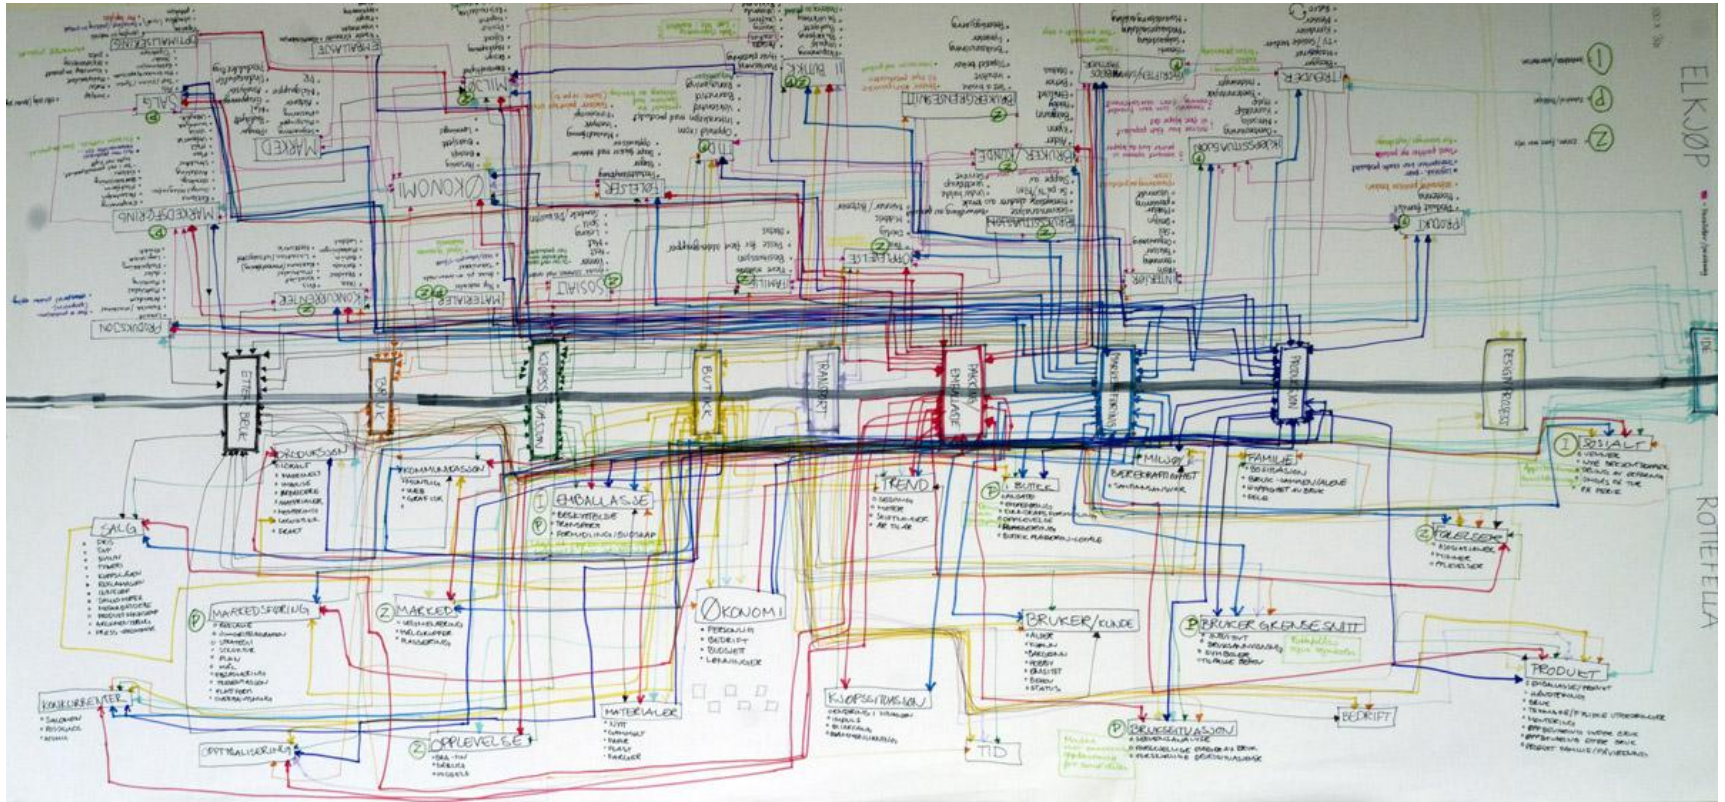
ELKJØP

ROTTEFELLA

ETTER BRUK

BRUK

KJØPSSITUASJON

BUTIKK

TRANSPORT

PAKKING/EMBALLASJE

MARKEDSFØRING

PRODUKSJON

DESIGNPROSESS

PRODUKSJON
• LOKALE
• MASSEVARE
• HÅNDLAGET
• MANGLENDE
• MATERIALER
• PRODUSENT
• LOGISTIKK
• DEALER

KOMMUNIKASJON
• PLAKATER
• WEB
• GRAFIKK

EMBALLASJE
• BESKYTTELSE
• TRANSPORT
• FORMIDLING/BUDSKAP

TREND
• SESONG
• MOTE
• SKIFTENDE
• ÅR TIL ÅR

BUTIKK
• SALGSSTED
• FORMIDLING
• OPPLEVELSE
• BUTIKK PLASSERING/LOKALE

MILJØ
• BÆREKRAFT/EFFEKT
• SAMFUNNSANSVAR

FAMILIE
• BOSITUASJON
• BRUK SAMMEN/ALENE
• FORHOLD AV BRUK
• DELE

SOSIALT
• VENNER
• VISE BESKJEDENHET
• DELING AV OPPLEVELSER
• SNAKK OM TUR
• PÅ PERLE

SALG
• DEG
• TID
• PRIS
• TYPER
• KUNNSKAPER
• REKLAME
• INNKJØP
• SALGSSTED
• MEDARBEIDERE
• PRODUKTPRESENTASJON
• ARGUMENTERE
• PRESS-ORIENTERT

MARKEDSFØRING
• REKLAME
• KOMMUNIKASJON
• STRATEGI
• SOSIALE
• PLAN
• MÅL
• PROMOTERING
• PRESENTASJON
• PLATTFORM
• DISTRIBUSJON

MARKED
• VERDIØKNING
• MÅLGRUPPER
• KONKURRANSE

ØKONOMI
• PERSONLIG
• BEDRIFT
• BUDSJETT
• LØNNSOMHET

BRUKER/KUNDE
• ALDER
• KJØNN
• BAKGRUNN
• HOBBY
• INNSIKT
• BEHOV
• STATUS

BRUKERGRENSESNITT
• INTUITIVT
• BRUKSANVISNING
• SYMBOLER
• TILPASSE BRUK

FØLELSER
• SIKKERHET
• GLEDE
• OPPLEVELSE

PRODUKT
• EMBALLASJE/PRODUKT
• HÅNDTERING
• BRUK
• TEKNISKE/FYSISKE UTFORDRINGER
• INNFØRING
• OPPBEVARING
• PRODUKT FAMILIE/PRODUKTLINJE

KONKURRENTER
• SALGMENN
• PRODUSENT
• ANDRE

OPTIMALISERING

OPPLEVELSE
• SMAK
• SENSE
• MODELL

MATERIALER
• NYTT
• GJENBRUK
• FARGE
• PLAST
• KARTONG

KJØPSSITUASJON
• IMPULS
• PLANLAGT
• HANDELSVANER

TID

BRUKSSITUASJON
• OMGIVELSER
• FORSKJELLIGE STADIER AV BRUK
• FORSKJELLIGE BRUKERGRUPPER

BEDRIFT

SALG

MARKEDSFØRING

KONKURRENTER

MATERIALER

SOSIALT

ØKONOMI

MARKED

MILJØ

FØLELSER

FAMILIE

OPPLEVELSE

BUTIKK

BRUKERGRENSESNITT

BRUKER/KUNDE

BRUKSSITUASJON

TRENDER

KJØPSSITUASJON

PRODUKT

OPTIMALISERING

EMBALLASJE

PRODUKSJON